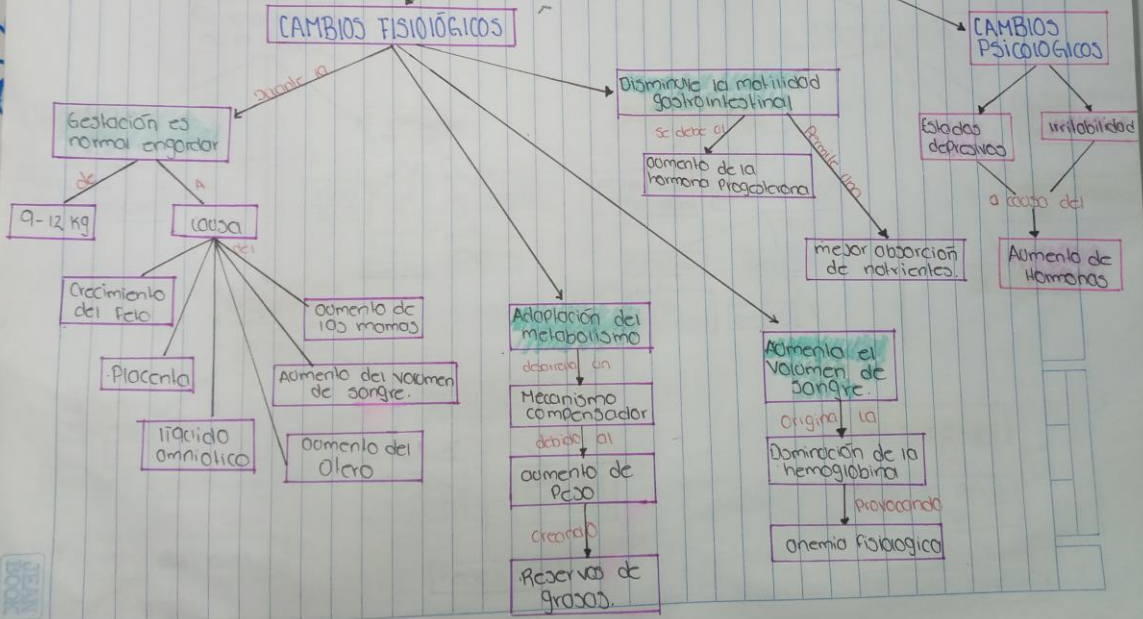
CAMBIOS FISIOLÓGICOS

suele la

Gestación es normal engordar

de

A

9-12 kg

causa

del

Crecimiento del feto

aumento de las mamas

Placenta

Aumento del volumen de sangre.

líquido amniótico

aumento del útero

Disminuye la motilidad gastrointestinal

se debe al

aumento de la hormona progesterona

permitiendo

mejor absorción de nutrientes.

Adaptación del metabolismo

desarrollando un

Mecanismo compensador

debido al

aumento de peso

creando

Reservas de grasas.

Aumenta el volumen de sangre.

origina la

Disminución de la hemoglobina

provocando

anemia fisiológica

CAMBIOS PSICOLÓGICOS

Estados depresivos

irritabilidad

a causa del

Aumento de Hormonas